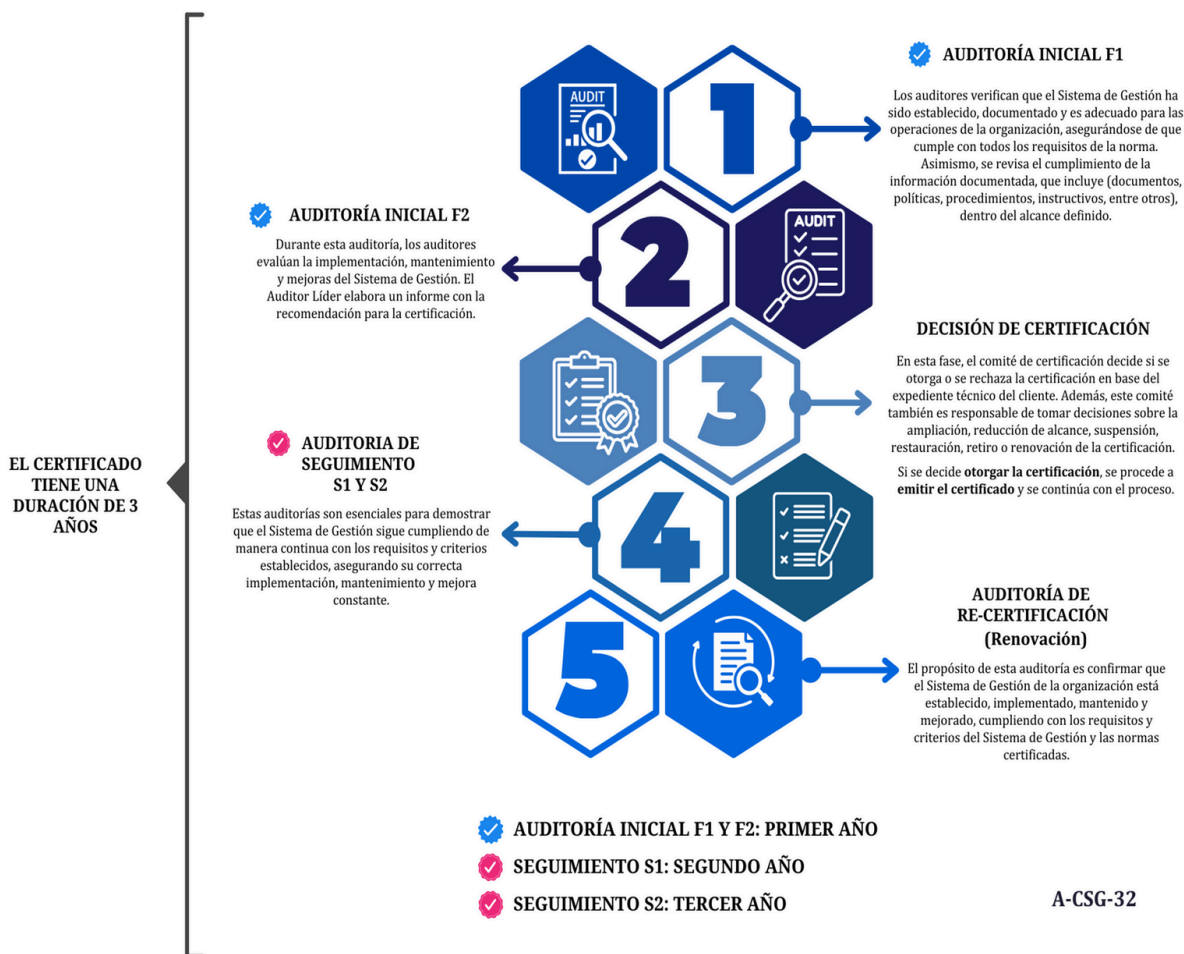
EL CERTIFICADO TIENE UNA DURACIÓN DE 3 AÑOS

AUDIT

1

AUDITORÍA INICIAL F1

Los auditores verifican que el Sistema de Gestión ha sido establecido, documentado y es adecuado para las operaciones de la organización, asegurándose de que cumple con todos los requisitos de la norma. Asimismo, se revisa el cumplimiento de la información documentada, que incluye (documentos, políticas, procedimientos, instructivos, entre otros), dentro del alcance definido.

AUDITORÍA INICIAL F2

Durante esta auditoría, los auditores evalúan la implementación, mantenimiento y mejoras del Sistema de Gestión. El Auditor Líder elabora un informe con la recomendación para la certificación.

2

AUDIT

DECISIÓN DE CERTIFICACIÓN

En esta fase, el comité de certificación decide si se otorga o se rechaza la certificación en base del expediente técnico del cliente. Además, este comité también es responsable de tomar decisiones sobre la ampliación, reducción de alcance, suspensión, restauración, retiro o renovación de la certificación.

Si se decide **otorgar la certificación**, se procede a **emitir el certificado** y se continúa con el proceso.

3

AUDITORIA DE SEGUIMIENTO S1 Y S2

Estas auditorías son esenciales para demostrar que el Sistema de Gestión sigue cumpliendo de manera continua con los requisitos y criterios establecidos, asegurando su correcta implementación, mantenimiento y mejora constante.

4

5

AUDITORÍA DE RE-CERTIFICACIÓN (Renovación)

El propósito de esta auditoría es confirmar que el Sistema de Gestión de la organización está establecido, implementado, mantenido y mejorado, cumpliendo con los requisitos y criterios del Sistema de Gestión y las normas certificadas.

AUDITORÍA INICIAL F1 Y F2: PRIMER AÑO
SEGUIMIENTO S1: SEGUNDO AÑO
SEGUIMIENTO S2: TERCER AÑO

A-CSG-32